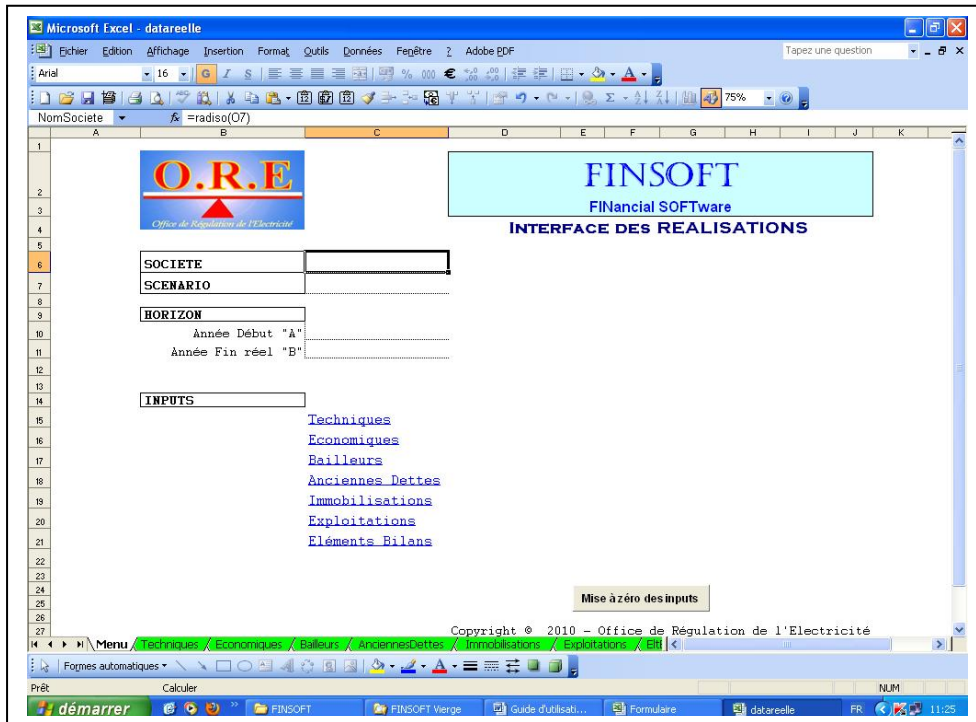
Microsoft Excel - datareelle

Fichier Edition Affichage Insertion Format Outils Données Fenêtre ? Adobe PDF

Tapez une question

Arial 16 G I S

75%

NomSociete $f_x$ =radiso(O7)

A B C D E F G H I J K

1
2
3
4
5
6
7
8
9
10
11
12
13
14
15
16
17
18
19
20
21
22
23
24
25
26
27

O.R.E

Office de Régulation de l'Electricité

FINSOFT

FINancial SOFTware

INTERFACE DES REALISATIONS

SOCIETE

SCENARIO

HORIZON

Année Début "A"

Année Fin réel "B"

INPUTS

Techniques

Economiques

Bailleurs

Anciennes Dettes

Immobilisations

Exploitations

Eléments Bilans

Mise à zéro des inputs

Copyright © 2010 – Office de Régulation de l'Electricité

Menu / Techniques / Economiques / Bailleurs / AnciennesDettes / Immobilisations / Exploitations / Elt

Formes automatiques

Prêt Calculer NUM

démarrer FINSOFT FINSOFT Vierge Guide d'utilisati... Formulaire datareelle FR 11:25